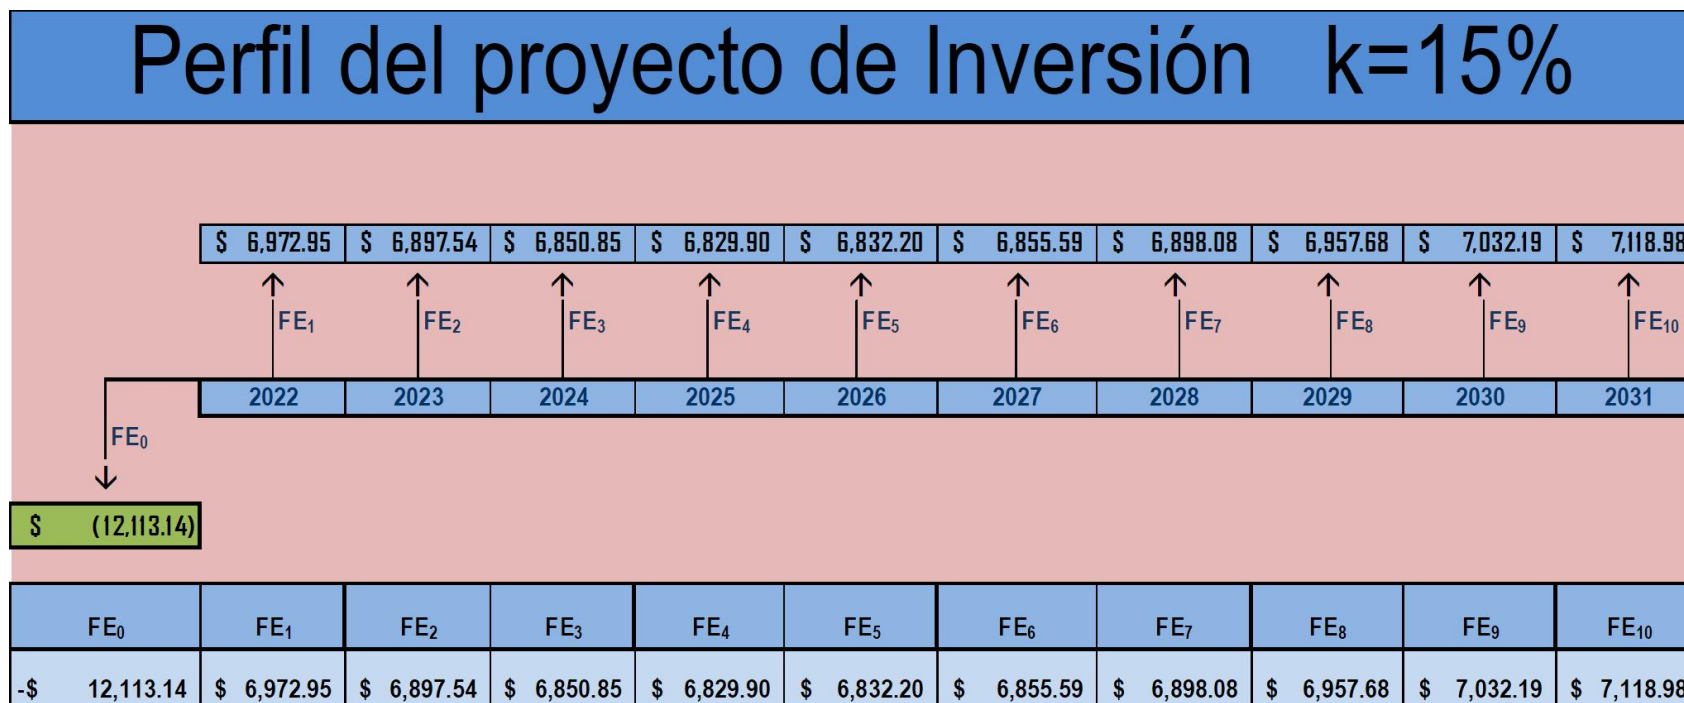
Perfil del proyecto de Inversión k=15%

| $ 6,972.95 | $ 6,897.54 | $ 6,850.85 | $ 6,829.90 | $ 6,832.20 | $ 6,855.59 | $ 6,898.08 | $ 6,957.68 | $ 7,032.19 | $ 7,118.98 |
|---|---|---|---|---|---|---|---|---|---|

$FE_1$ $FE_2$ $FE_3$ $FE_4$ $FE_5$ $FE_6$ $FE_7$ $FE_8$ $FE_9$ $FE_{10}$

| 2022 | 2023 | 2024 | 2025 | 2026 | 2027 | 2028 | 2029 | 2030 | 2031 |
|---|---|---|---|---|---|---|---|---|---|

$FE_0$

$ (12,113.14)

| $FE_0$ | $FE_1$ | $FE_2$ | $FE_3$ | $FE_4$ | $FE_5$ | $FE_6$ | $FE_7$ | $FE_8$ | $FE_9$ | $FE_{10}$ |
|---|---|---|---|---|---|---|---|---|---|---|
| -$ 12,113.14 | $ 6,972.95 | $ 6,897.54 | $ 6,850.85 | $ 6,829.90 | $ 6,832.20 | $ 6,855.59 | $ 6,898.08 | $ 6,957.68 | $ 7,032.19 | $ 7,118.98 |